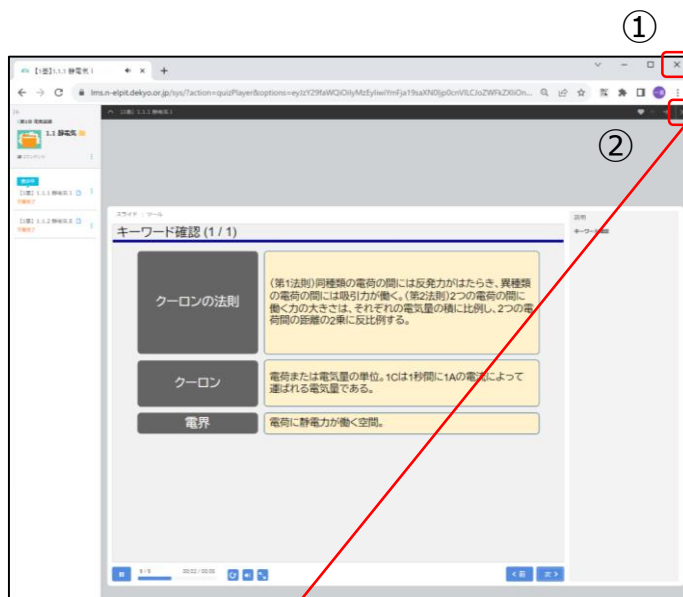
①

【1章】1.1.1 静電気 I
lms.n-elpit.dekyo.or.jp/sys/?action=quizPlayer&options=eyJzY29faWQiOiIyMzEyIiwiYmFja19saXN0IjpOcnVlLCJoZWFkZXIiOn...

②

1.1 静電気

【1章】1.1.1 静電気 I
【1章】1.1.2 静電気 II

スライド ツール
キーワード確認 (1 / 1)

説明
キーワード確認

| | |
|---|---|
| クーロンの法則 | (第1法則)同種類の電荷の間には反発力がはたらき、異種類の電荷の間には吸引力が働く。(第2法則)2つの電荷の間に働く力の大きさは、それぞれの電荷量の積に比例し、2つの電荷間の距離の2乗に反比例する。 |
| クーロン | 電荷または電気量の単位。1Cは1秒間に1Aの電流によって運ばれる電気量である。 |
| 電界 | 電荷に静電力が働く空間。 |

8 / 9 00:02 / 00:05
< 前 次 >